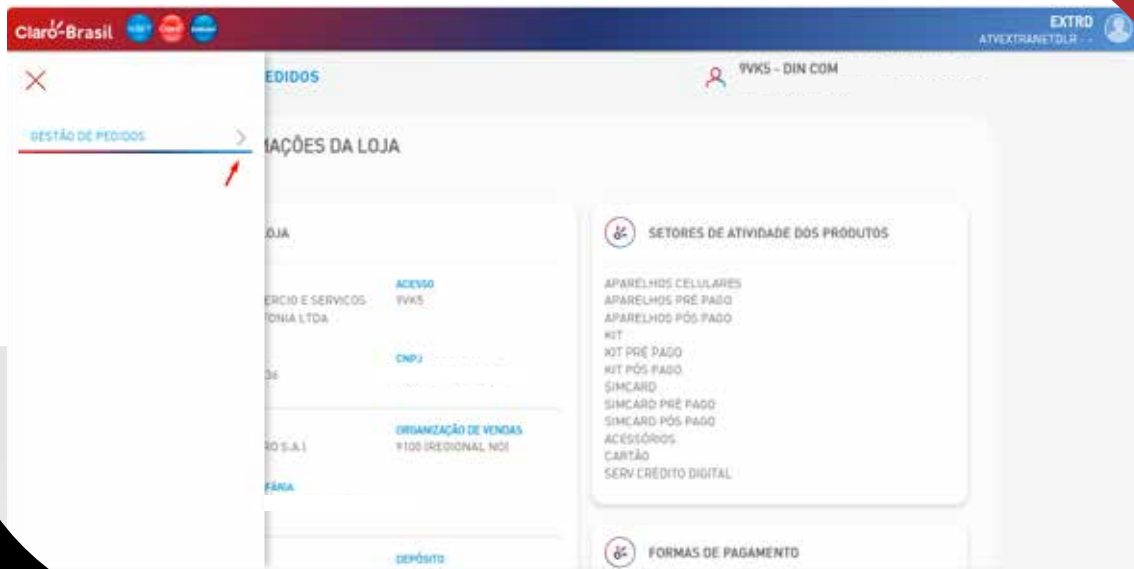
Claro-Brasil

EXTRD
ATVEXTRANETDLR - -

GESTÃO DE PEDIDOS

EDIDOS

9VK5 - DIN COM

MAÇÕES DA LOJA

LOJA

ACESSO
9VK5

ERCIO E SERVICOS
TONIA LTDA

CNPJ

36

ORGANIZAÇÃO DE VENDAS
9100 (REGIONAL NO)

RO S.A.)

PANIA

DEPÓSITO

SETORES DE ATIVIDADE DOS PRODUTOS

APARELHOS CELULARES
APARELHOS PRÉ PAGO
APARELHOS PÓS PAGO
KIT
KIT PRÉ PAGO
KIT PÓS PAGO
SIMCARD
SIMCARD PRÉ PAGO
SIMCARD PÓS PAGO
ACESSÓRIOS
CARTÃO
SERV CRÉDITO DIGITAL

FORMAS DE PAGAMENTO